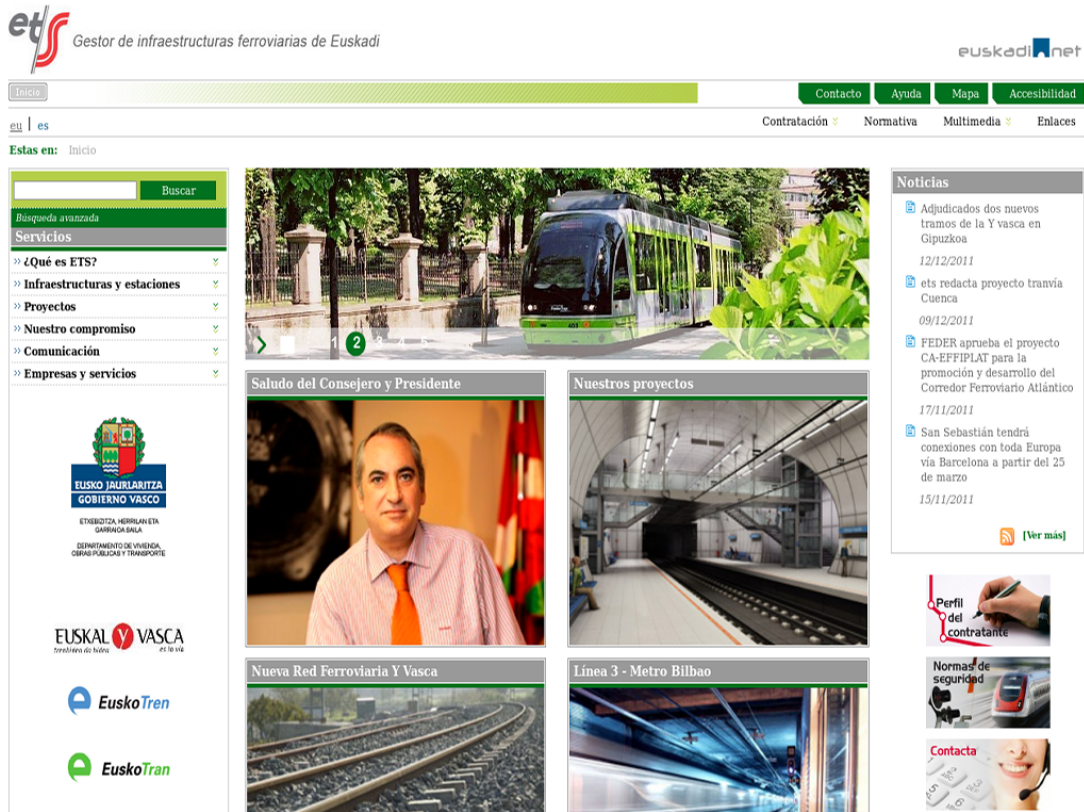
ets

Gestor de infraestructuras ferroviarias de Euskadi

euskadi.net

Inicio

Contacto Ayuda Mapa Accesibilidad

eu | es

Contratación Normativa Multimedia Enlaces

Estas en: Inicio

Buscar

Búsqueda avanzada

Servicios

¿Qué es ETS?

Infraestructuras y estaciones

Proyectos

Nuestro compromiso

Comunicación

Empresas y servicios

EUSKO JAURLARITZA
GOBIERNO VASCO

ETXEBIZITZA, HERRILAN ETA GARRAIO SAILA

DEPARTAMENTO DE VIVIENDA, OBRAS PÚBLICAS Y TRANSPORTE

EUSKAL Y VASCA

EuskoTren

EuskoTran

1 2 3 4 5

Saludo del Consejero y Presidente

Nuestros proyectos

Nueva Red Ferroviaria Y Vasca

Línea 3 - Metro Bilbao

Noticias

Adjudicados dos nuevos tramos de la Y vasca en Gipuzkoa

12/12/2011

ets redacta proyecto tranvía Cuenca

09/12/2011

FEDER aprueba el proyecto CA-EFFIPLAT para la promoción y desarrollo del Corredor Ferroviario Atlántico

17/11/2011

San Sebastián tendrá conexiones con toda Europa vía Barcelona a partir del 25 de marzo

15/11/2011

[Ver más]

Perfil del contratante

Normas de seguridad

Contacta